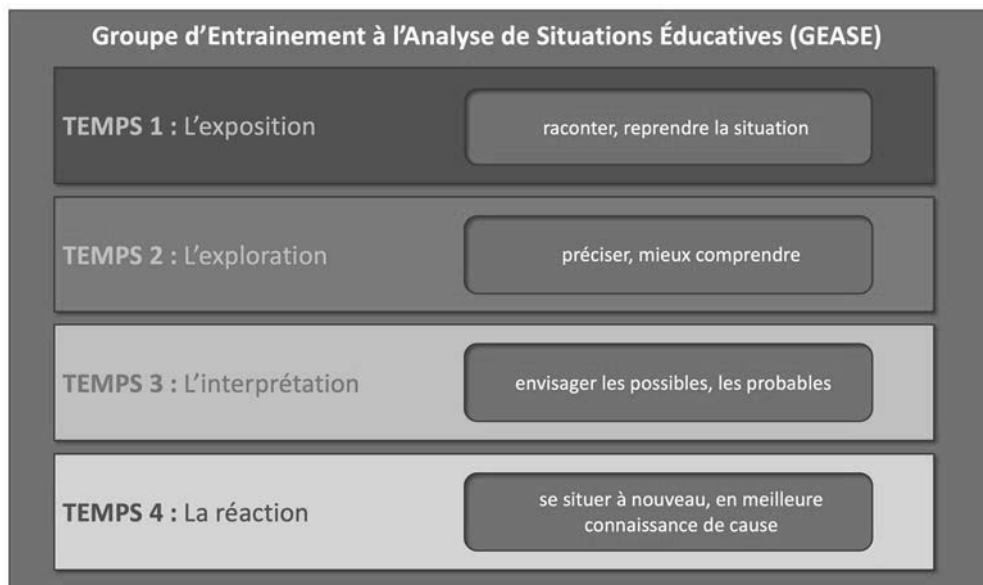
Groupe d’Entrainement à l’Analyse de Situations Éducatives (GEASE)

TEMPS 1 : L’exposition

raconter, reprendre la situation

TEMPS 2 : L’exploration

préciser, mieux comprendre

TEMPS 3 : L’interprétation

envisager les possibles, les probables

TEMPS 4 : La réaction

se situer à nouveau, en meilleure connaissance de cause